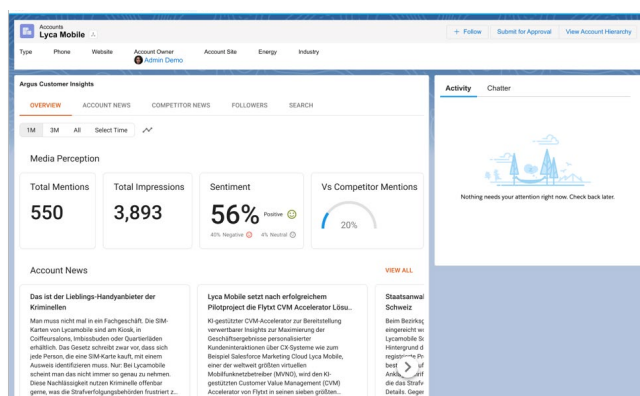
Accounts
Lyca Mobile

+ Follow | Submit for Approval | View Account Hierarchy

Type | Phone | Website | Account Owner | Account Site | Energy | Industry

Admin Demo

Argus Customer Insights

OVERVIEW | ACCOUNT NEWS | COMPETITOR NEWS | FOLLOWERS | SEARCH

1M | 3M | All | Select Time

Media Perception

Total Mentions
550

Total Impressions
3,893

Sentiment
56%
Positive
40% Negative
4% Neutral

Vs Competitor Mentions
20%

Account News

VIEW ALL

Das ist der Lieblings-Handyanbieter der Kriminellen

Man muss nicht mal in ein Fachgeschäft. Die SIM-Karten von Lycamobile sind am Kiosk, in Coiffeursalons, Imbissbuden oder Quartierläden erhältlich. Das Gesetz schreibt zwar vor, dass sich jede Person, die eine SIM-Karte kauft, mit einem Ausweis identifizieren muss. Nur: Bei Lycamobile scheint man das nicht immer so genau zu nehmen. Diese Nachlässigkeit nutzen Kriminelle offenbar gerne, was die Strafverfolgungsbehörden frustriert z...

Lyca Mobile setzt nach erfolgreichem Pilotproject die Flytxt CVM Accelerator Lösu...

KI-gestützter CVM-Accelerator zur Bereitstellung verwertbarer Insights zur Maximierung der Geschäftsergebnisse personalisierter Kundeninteraktionen über CX-Systeme wie zum Beispiel Salesforce Marketing Cloud Lyca Mobile, einer der weltweit größten virtuellen Mobilfunknetzbetreiber (MVNO), wird den KI-gestützten Customer Value Management (CVM) Accelerator von Flytxt in seinen sieben größten...

Staatsanwal
Schweiz

Beim Bezirksg
eingereicht w
Lycamobile S
Hintergrund d
registrierte P
beinhaltet ge
Anklagesch
das Strafv
Details. Geger

Activity | Chatter

Nothing needs your attention right now. Check back later.